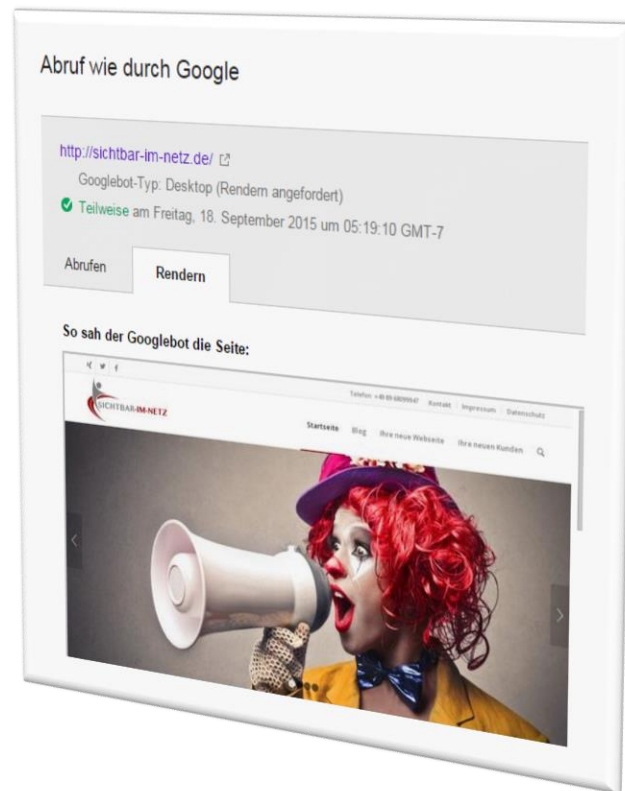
Abruf wie durch Google

http://sichtbar-im-netz.de/

Googlebot-Typ: Desktop (Rendern angefordert)

Teilweise am Freitag, 18. September 2015 um 05:19:10 GMT-7

Abrufen

Rendern

So sah der Googlebot die Seite:

Telefon: +49 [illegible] Kontakt Impressum Datenschutz

SICHTBAR-IM-NETZ

Startseite Blog Ihre neue Webseite Ihre neuen Kunden